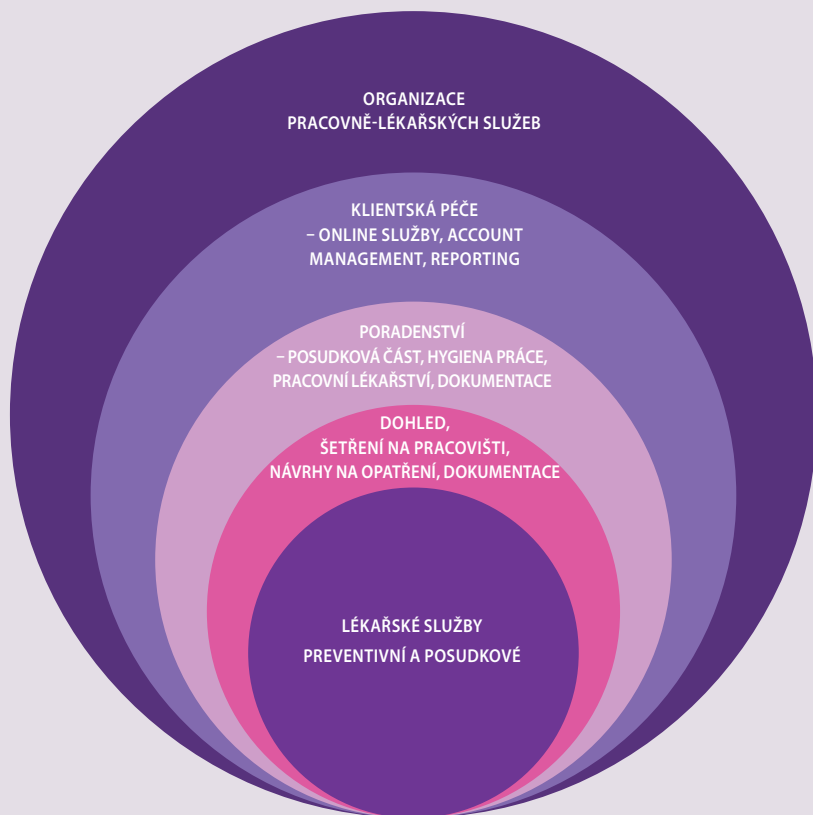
ORGANIZACE
PRACOVNĚ-LÉKAŘSKÝCH SLUŽEB

KLIENTSKÁ PÉČE
– ONLINE SLUŽBY, ACCOUNT MANAGEMENT, REPORTING

PORADENSTVÍ
– POSUDKOVÁ ČÁST, HYGIENA PRÁCE, PRACOVNÍ LÉKAŘSTVÍ, DOKUMENTACE

DOHLED,
ŠETŘENÍ NA PRACOVIŠTI,
NÁVRHY NA OPATŘENÍ, DOKUMENTACE

LÉKAŘSKÉ SLUŽBY
PREVENTIVNÍ A POSUDKOVÉ